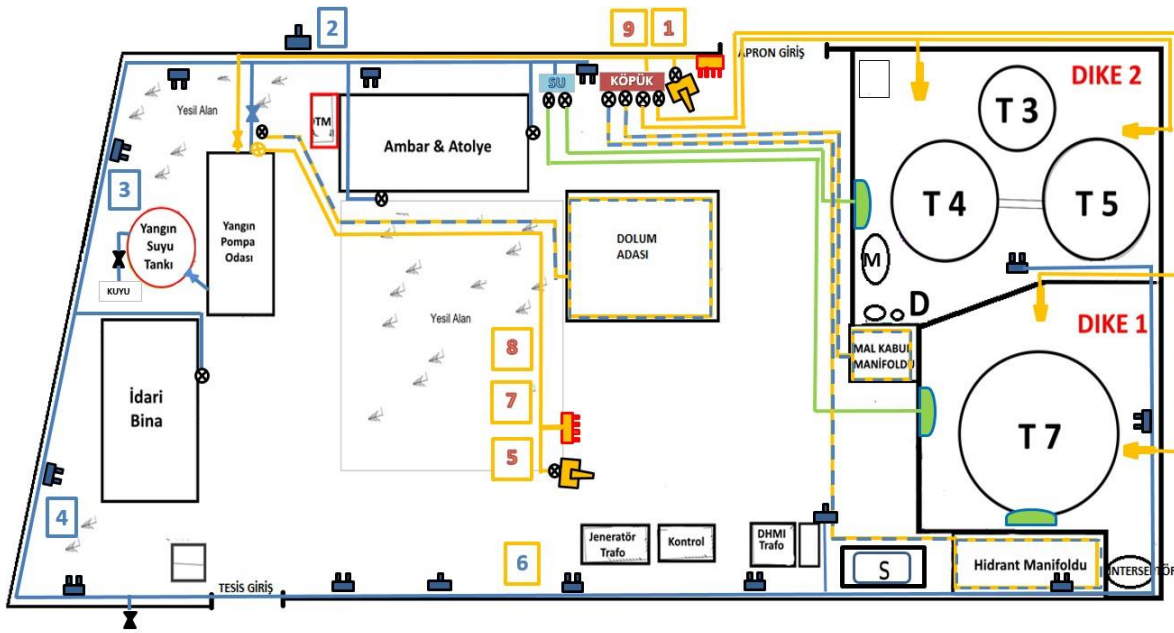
2
9
1
APRON GİRİŞ
SU
KÖPÜK
DIKE 2
Yesil Alan
TM
Ambar & Atolye
T 3
T 4
T 5
3
Yangın Suyu Tankı
Yangın Pompa Odası
DOLUM ADASI
KUYU
M
D
Yesil Alan
DIKE 1
8
MAL KABUL MANİFOLDU
İdari Bina
7
T 7
5
4
Jeneratör Trafo
Kontrol
DHMI Trafo
6
S
Hidrant Manifoldu
INTERSE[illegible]ÖR
TESİS GİRİŞ